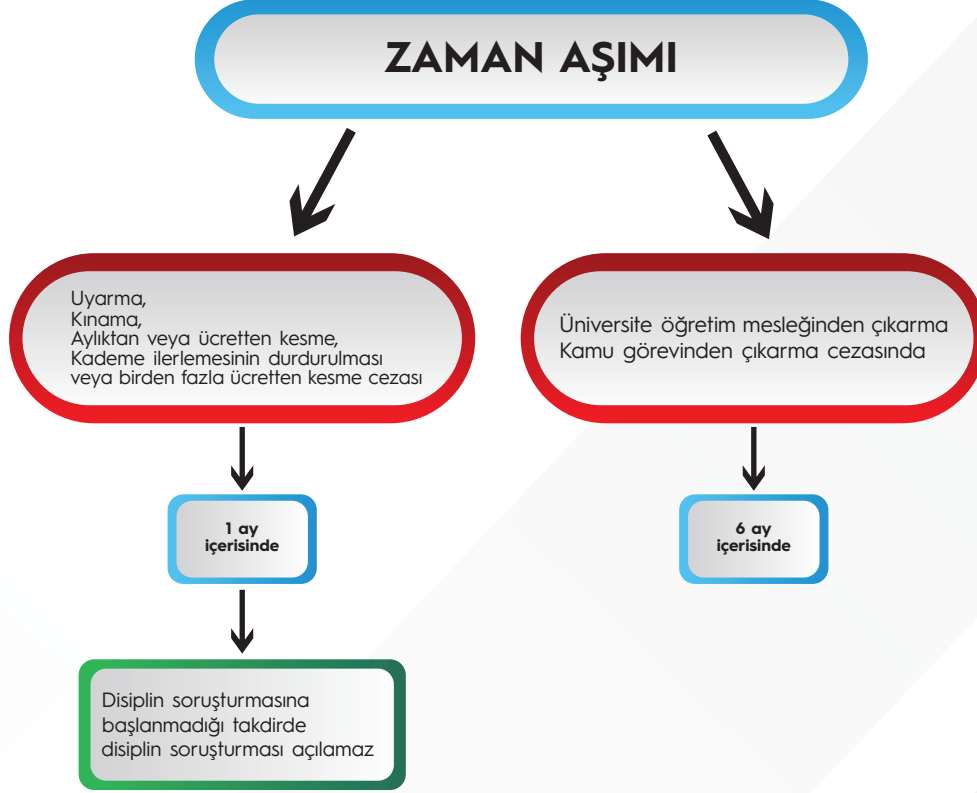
ZAMAN AŞIMI

Uyarma,
Kınama,
Aylıktan veya ücretten kesme,
Kademe ilerlemesinin durdurulması veya birden fazla ücretten kesme cezası

1 ay içerisinde

Disiplin soruşturmasına başlanmadığı takdirde disiplin soruşturması açılamaz

Üniversite öğretim mesleğinden çıkarma
Kamu görevinden çıkarma cezasında

6 ay içerisinde